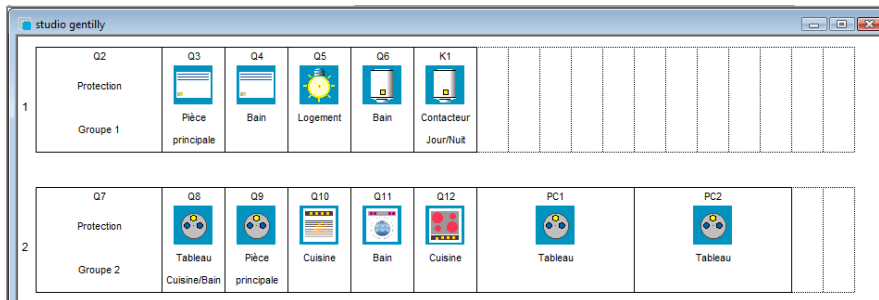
studio gentilly

1

| Q2 Protection Groupe 1 | Q3 Pièce principale | Q4 Bain | Q5 Logement | Q6 Bain | K1 Contacteur Jour/Nuit |
|---|---|---|---|---|---|

2

| Q7 Protection Groupe 2 | Q8 Tableau Cuisine/Bain | Q9 Pièce principale | Q10 Cuisine | Q11 Bain | Q12 Cuisine | PC1 Tableau | PC2 Tableau |
|---|---|---|---|---|---|---|---|